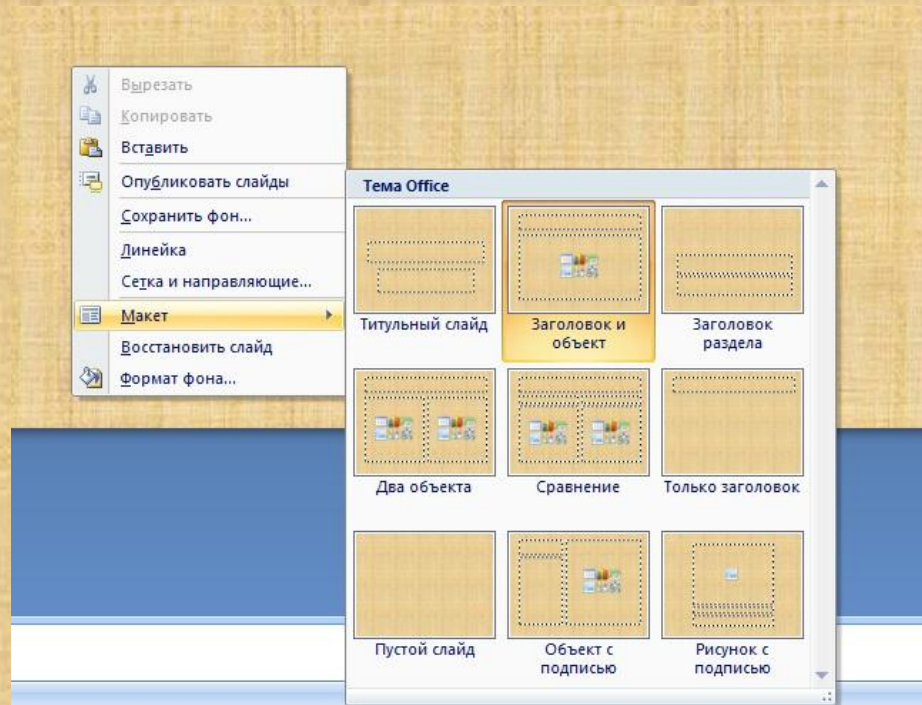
Вырезать
Копировать
Вставить
Опубликовать слайды
Сохранить фон...
Линейка
Сетка и направляющие...
Макет
Восстановить слайд
Формат фона...

Тема Office

Титульный слайд
Заголовок и объект
Заголовок раздела
Два объекта
Сравнение
Только заголовок
Пустой слайд
Объект с подписью
Рисунок с подписью